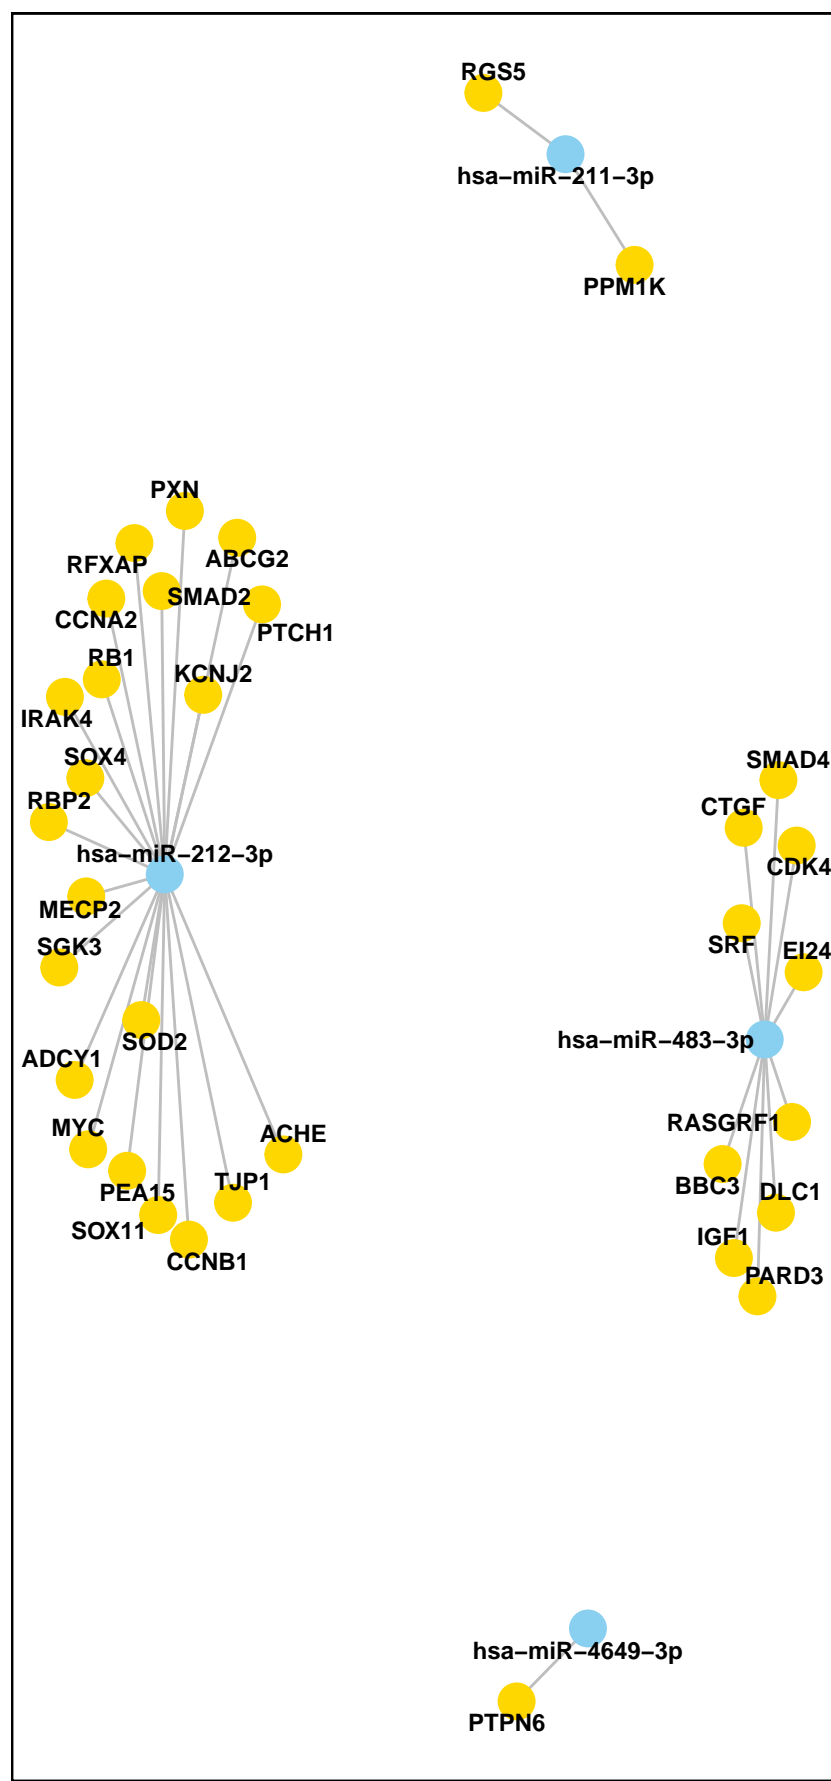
RGS5
hsa−miR−211−3p
PPM1K

PXN
RFXAP
ABCG2
SMAD2
CCNA2
PTCH1
RB1
KCNJ2
IRAK4
SOX4
RBP2
hsa−miR−212−3p
MECP2
SGK3
SOD2
ADCY1
MYC
ACHE
TJP1
PEA15
SOX11
CCNB1

SMAD4
CTGF
CDK4
SRF
EI24
hsa−miR−483−3p
RASGRF1
BBC3
DLC1
IGF1
PARD3

hsa−miR−4649−3p
PTPN6